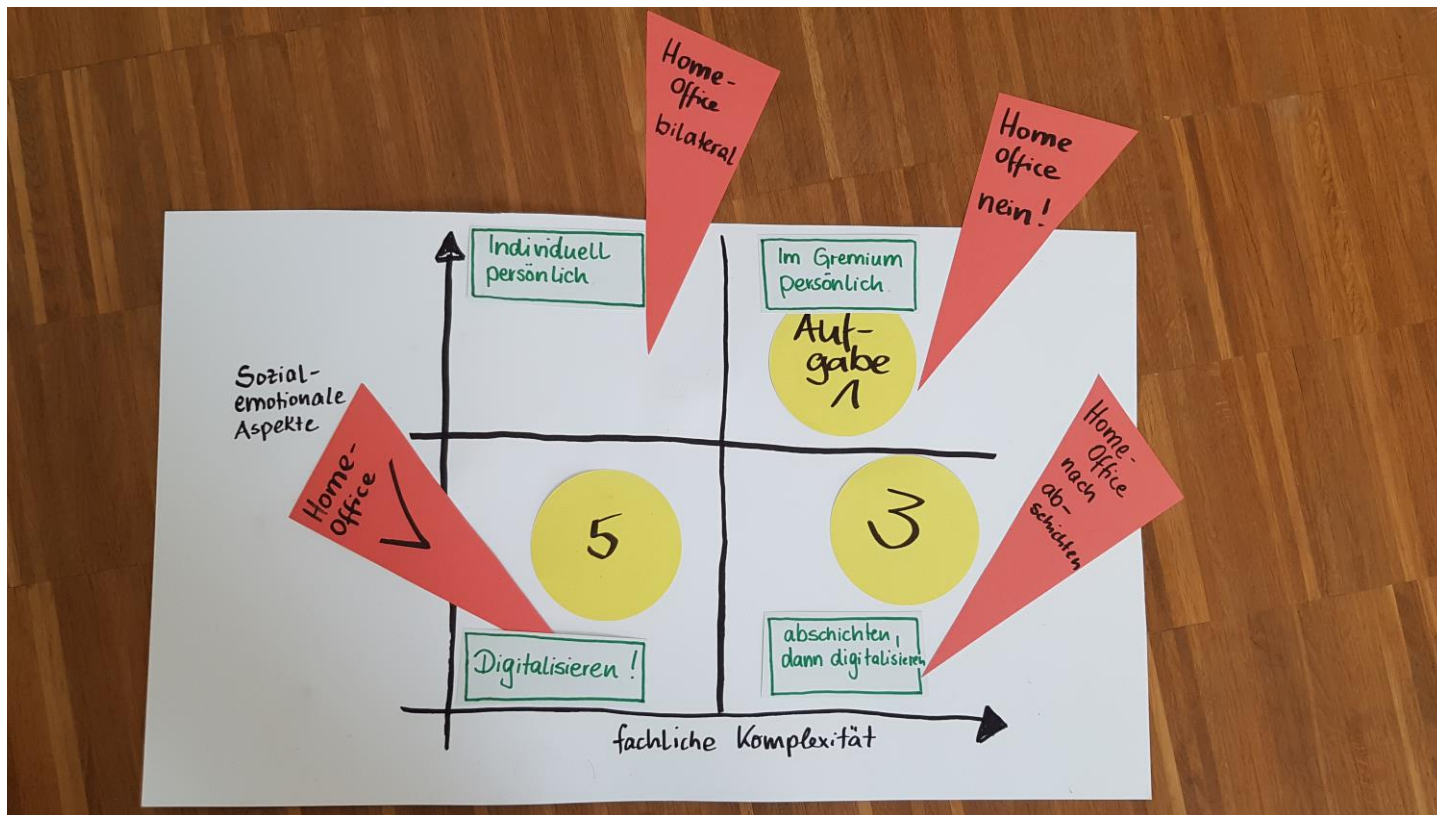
Home-Office bilateral

Home office nein!

Individuell persönlich

Im Gremium persönlich

Auf-gabe 1

Sozial-emotionale Aspekte

Home-Office ✓

5

3

Home-Office nach ab-schichten

Digitalisieren!

abschichten, dann digitalisieren

fachliche Komplexität